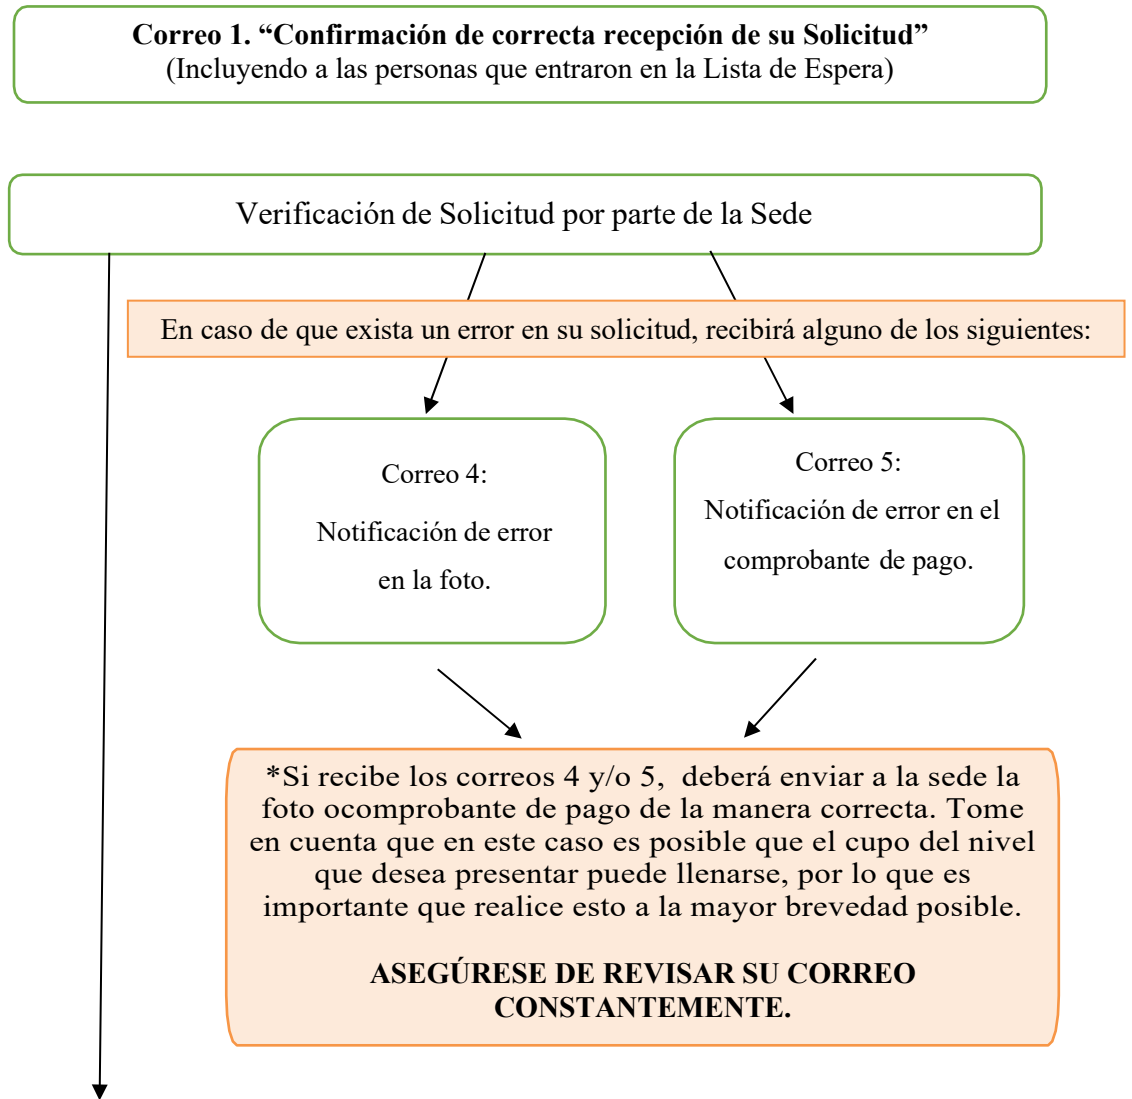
**Correo 1. "Confirmación de correcta recepción de su Solicitud"**
(Incluyendo a las personas que entraron en la Lista de Espera)

Verificación de Solicitud por parte de la Sede

En caso de que exista un error en su solicitud, recibirá alguno de los siguientes:

Correo 4:
Notificación de error en la foto.

Correo 5:
Notificación de error en el comprobante de pago.

*Si recibe los correos 4 y/o 5, deberá enviar a la sede la foto ocomprobante de pago de la manera correcta. Tome en cuenta que en este caso es posible que el cupo del nivel que desea presentar puede llenarse, por lo que es importante que realice esto a la mayor brevedad posible.

**ASEGÚRESE DE REVISAR SU CORREO CONSTANTEMENTE.**